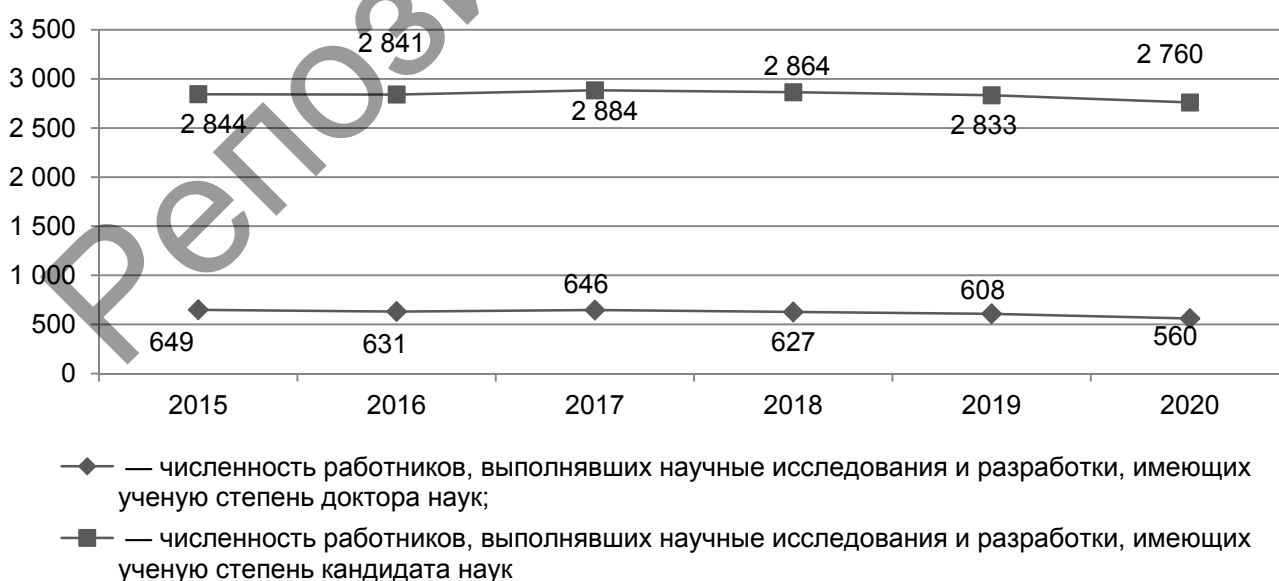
3 500
3 000
2 500
2 000
1 500
1 000
500
0

2 841
2 864
2 760
2 844
2 884
2 833
646
608
649
631
627
560

2015 2016 2017 2018 2019 2020

Репозиторий

— численность работников, выполнявших научные исследования и разработки, имеющих ученую степень доктора наук;

— численность работников, выполнявших научные исследования и разработки, имеющих ученую степень кандидата наук